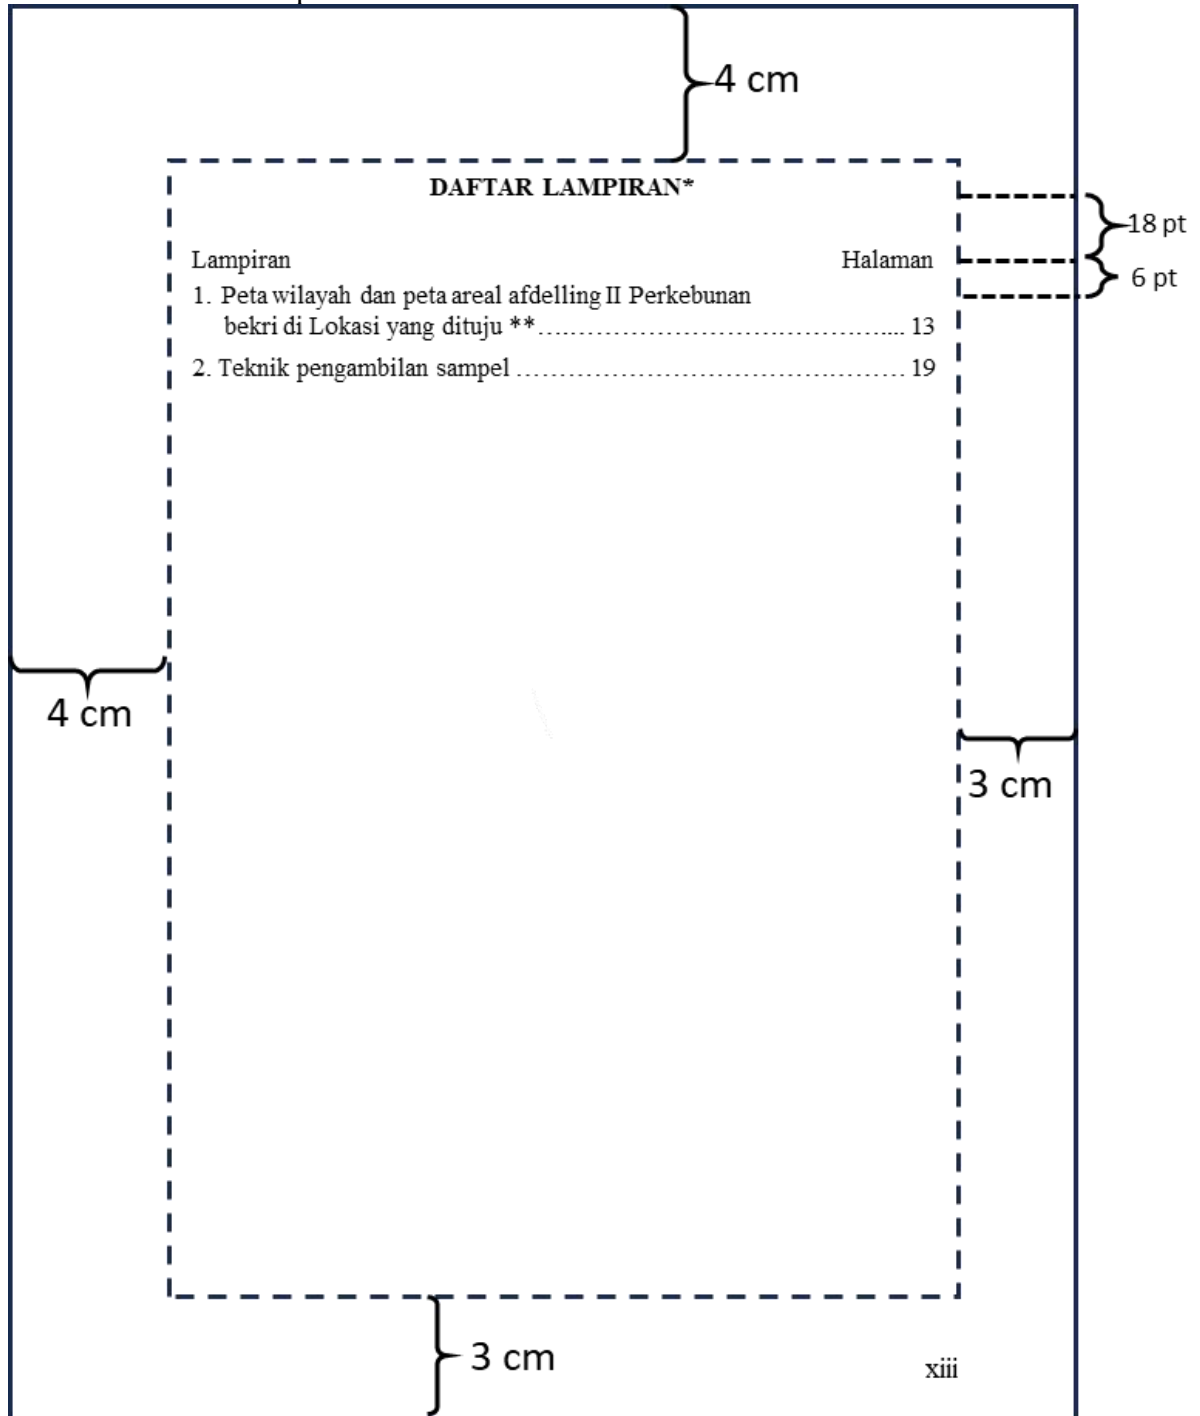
4 cm

DAFTAR LAMPIRAN*

18 pt

Lampiran Halaman

6 pt

1. Peta wilayah dan peta areal afdelling II Perkebunan bekri di Lokasi yang dituju **............................................ 13

2. Teknik pengambilan sampel ............................................ 19

4 cm

3 cm

3 cm

xiii